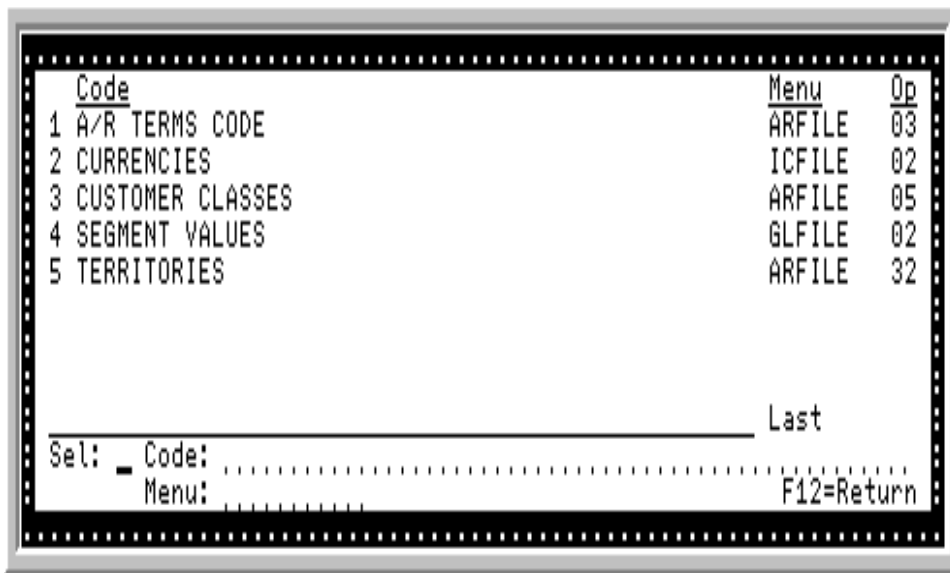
| | Code | Menu | Op |
|---|---|---|---|
| 1 | A/R TERMS CODE | ARFILE | 03 |
| 2 | CURRENCIES | ICFILE | 02 |
| 3 | CUSTOMER CLASSES | ARFILE | 05 |
| 4 | SEGMENT VALUES | GLFILE | 02 |
| 5 | TERRITORIES | ARFILE | 32 |

Last

Sel: _ Code: ...............................................

Menu: ..........

F12=Return